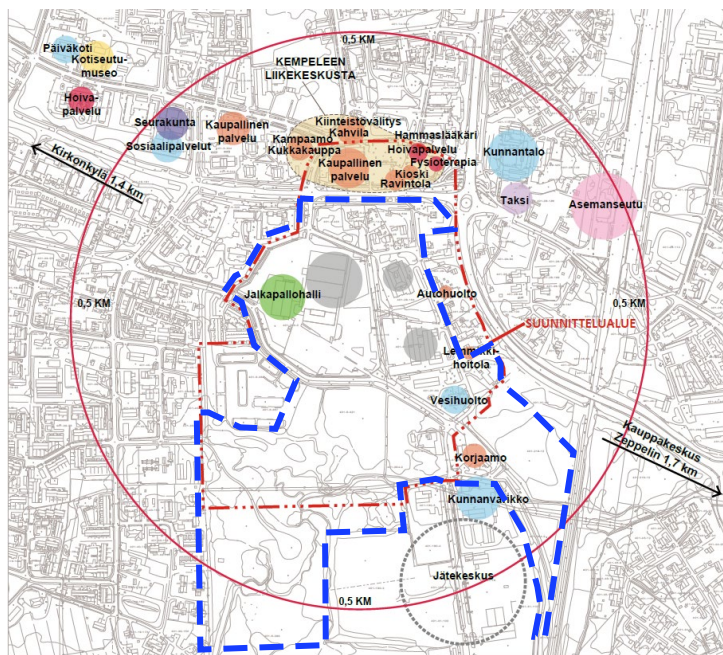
0,5 KM

Päiväkoti

Kotiseutumuseo

Hoivapalvelu

KEMPELEEN LIIKEKESKUSTA

Seurakunta

Sosiaalipalvelut

Kaupallinen palvelu

Kiinteistövälitys

Kahvila

Kampaamo

Kukkakauppa

Kaupallinen palvelu

Hammaslääkäri

Hoivapalvelu

Fysioterapia

Kioski

Ravintola

Kunnantalo

Taksi

Asemanseutu

Kirkonkylä 1,4 km

Jalkapallohalli

Autohuolto

0,5 KM

0,5 KM

SUUNNITTELUALUE

Lemmikkihoitola

Vesihuolto

Kauppakeskus Zeppelin 1,7 km

Korjaamo

Kunnanvarikko

Jätekeskus

0,5 KM